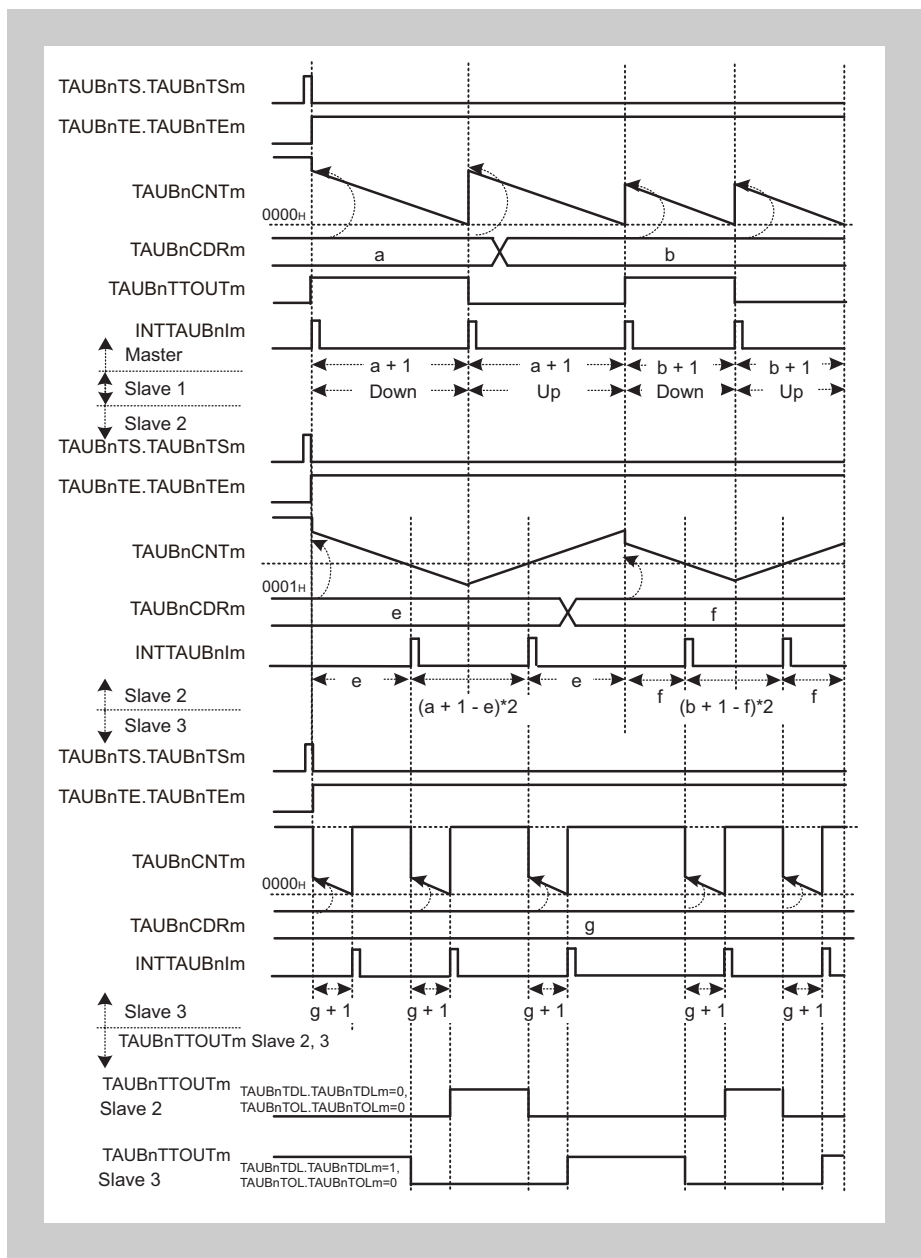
TAUBnTS.TAUBnTSm
TAUBnTE.TAUBnTEm
TAUBnCNTm
0000H
TAUBnCDRm
a
b
TAUBnTTOUTm
INTTAUBnIm
Master
a + 1
a + 1
b + 1
b + 1
Slave 1
Down
Up
Down
Up
Slave 2
TAUBnTS.TAUBnTSm
TAUBnTE.TAUBnTEm
TAUBnCNTm
0001H
TAUBnCDRm
e
f
INTTAUBnIm
Slave 2
e
(a + 1 - e)*2
e
f
(b + 1 - f)*2
f
Slave 3
TAUBnTS.TAUBnTSm
TAUBnTE.TAUBnTEm
TAUBnCNTm
0000H
TAUBnCDRm
g
INTTAUBnIm
Slave 3
g + 1
g + 1
g + 1
g + 1
g + 1
TAUBnTTOUTm Slave 2, 3
TAUBnTTOUTm
Slave 2
TAUBnTDL.TAUBnTDLm=0,
TAUBnTOL.TAUBnTOLm=0
TAUBnTTOUTm
Slave 3
TAUBnTDL.TAUBnTDLm=1,
TAUBnTOL.TAUBnTOLm=0